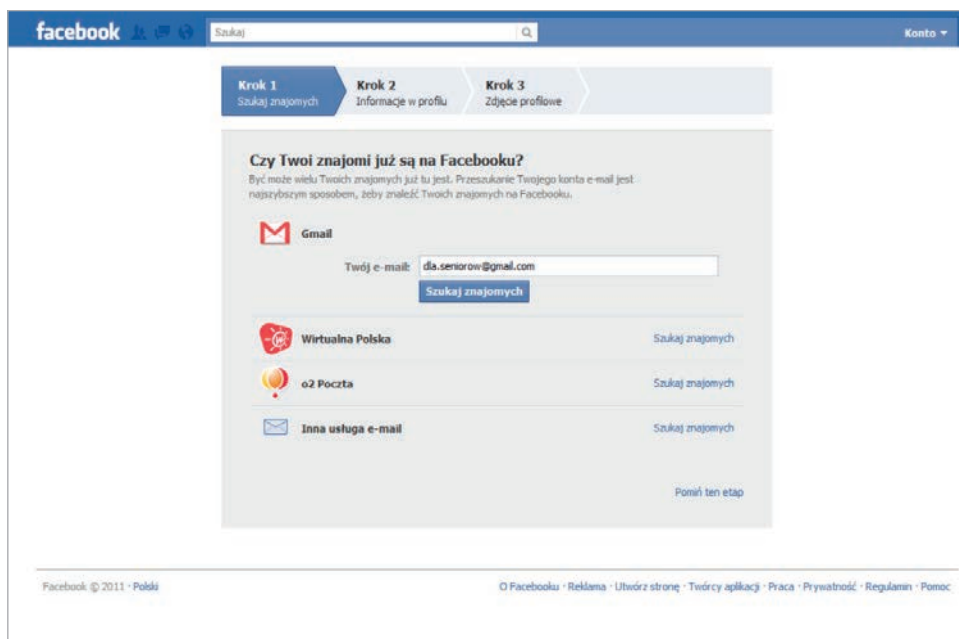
facebook
Szukaj
Konto ▾

Krok 1
Szukaj znajomych

Krok 2
Informacje w profilu

Krok 3
Zdjęcie profilowe

Czy Twoi znajomi już są na Facebooku?
Być może wielu Twoich znajomych już tu jest. Przeszukanie Twojego konta e-mail jest najszybszym sposobem, żeby znaleźć Twoich znajomych na Facebooku.

Gmail

Twój e-mail: dla.seniorow@gmail.com

Szukaj znajomych

Wirtualna Polska
Szukaj znajomych

o2 Poczta
Szukaj znajomych

Inna usługa e-mail
Szukaj znajomych

Pomiń ten etap

Facebook © 2011 · Polski

O Facebooku · Reklama · Utwórz stronę · Twórcy aplikacji · Praca · Prywatność · Regulamin · Pomoc